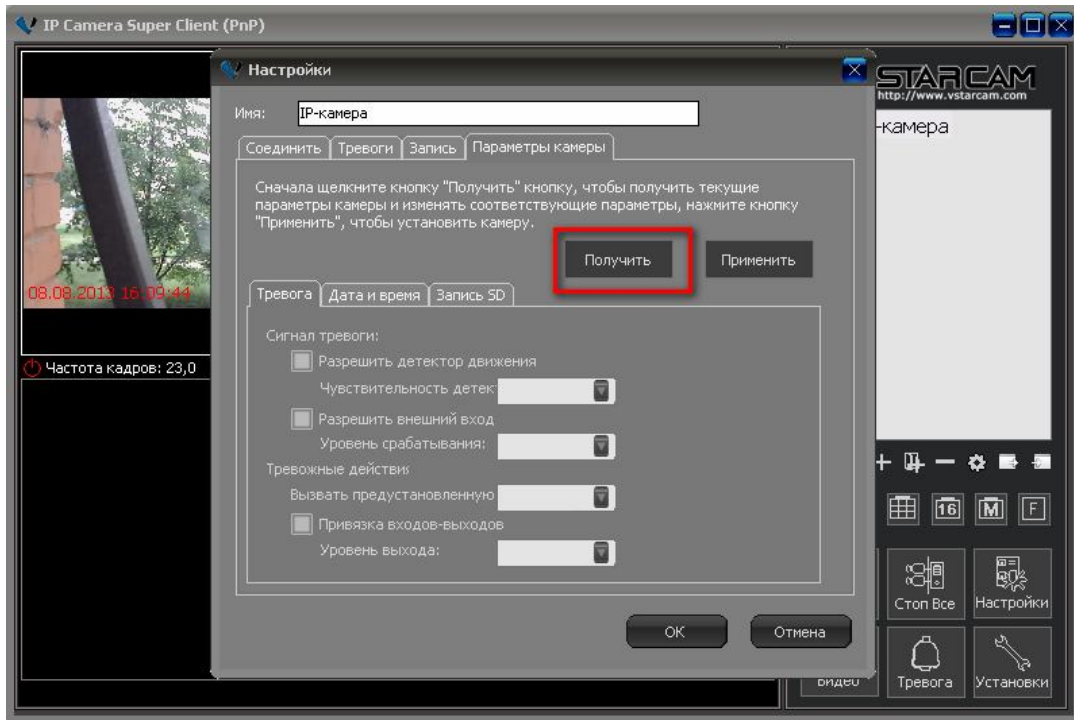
IP Camera Super Client (PnP)

Настройки

Имя: IP-камера

Соединить | Тревоги | Запись | Параметры камеры

Сначала щелкните кнопку "Получить" кнопку, чтобы получить текущие параметры камеры и изменять соответствующие параметры, нажмите кнопку "Применить", чтобы установить камеру.

Получить

Применить

Тревога | Дата и время | Запись SD

Сигнал тревоги:

Разрешить детектор движения

Чувствительность детек

Разрешить внешний вход

Уровень срабатывания:

Тревожные действи

Вызвать предустановленную

Привязка входов-выходов

Уровень выхода:

OK

Отмена

08.08.2013 16:09:44

Частота кадров: 23,0

STARCAM
http://www.vstarcam.com

-камера

16

M

F

Стоп Все

Настройки

Видео

Тревога

Установки